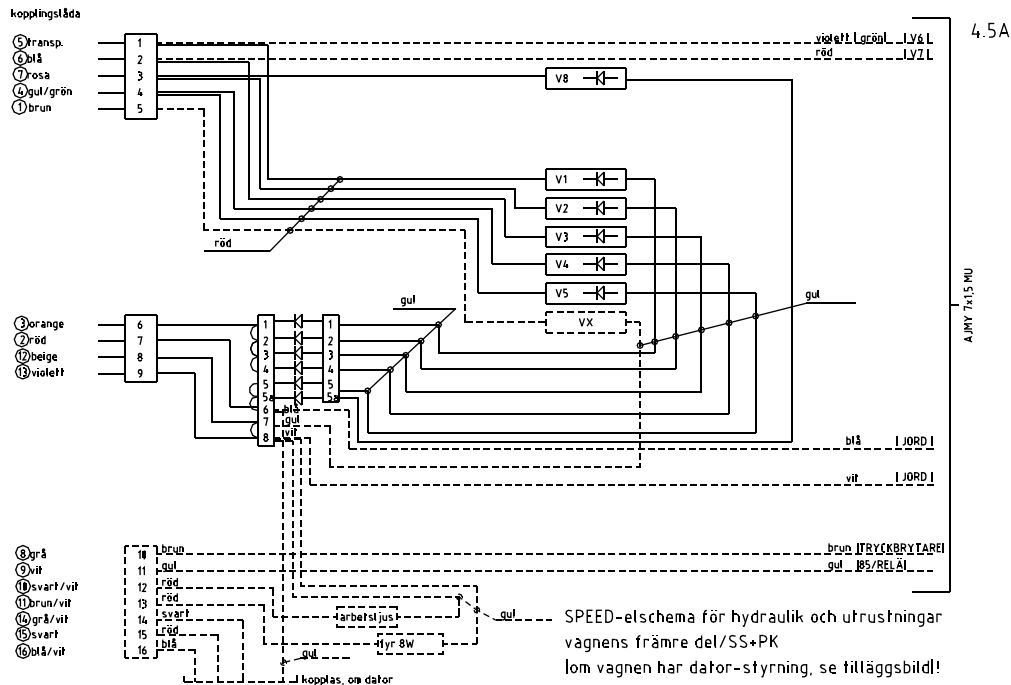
kopplingslåda

4.5A

5 transp.
6 blå
7 rosa
4 gul/grön
1 brun

1
2
3
4
5

violett | grön | V6
röd | V7

V8

V1
V2
V3
V4
V5
VX

röd

gul

gul

AJMY 7x1,5 MU

3 orange
2 röd
12 beige
13 violett

6
7
8
9

1
2
3
4
5
5a
6
7
8

1
2
3
4
5
5a

blå
gul
vit

blå | JORD |
vit | JORD |

8 grå
9 vit
10 svart/vit
11 brun/vit
14 grå/vit
15 svart
16 blå/vit

10
11
12
13
14
15
16

brun
gul
röd
röd
svart
röd
blå

brun |TRYCKBRYTARE|
gul |85/RELÄ|

arbetsljus
fyr 8W
gul
gul
kopplas, om dator

SPEED-elschema för hydraulik och utrustningar vagnens främre del/SS+PK
(om vagnen har dator-styrning, se tilläggsbild)!